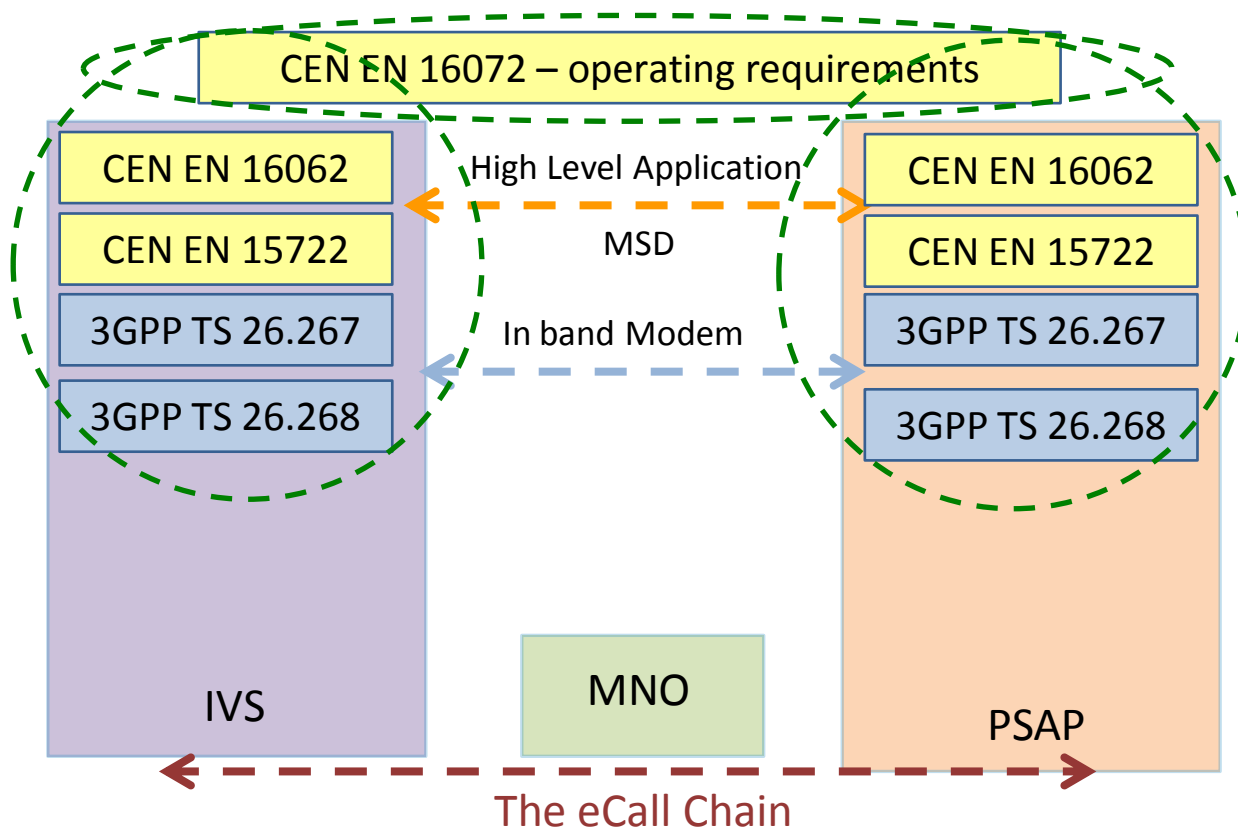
CEN EN 16072 – operating requirements

CEN EN 16062

CEN EN 15722

3GPP TS 26.267

3GPP TS 26.268

High Level Application

MSD

In band Modem

CEN EN 16062

CEN EN 15722

3GPP TS 26.267

3GPP TS 26.268

IVS

MNO

PSAP

The eCall Chain